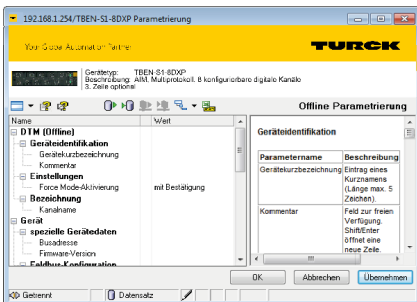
192.168.1.254/TBEN-S1-8DXP Parametrierung

Your Global Automation Partner

TURCK

Gerätetyp: TBEN-S1-8DXP
Beschreibung: AIM, Multiprotokoll, 8 konfigurierbare digitale Kanäle
3. Zeile optional

Offline Parametrierung

| Name | Wert |
|---|---|
| DTM (Offline) | |
| Geräteidentifikation | |
| Gerätekurzbezeichnung | |
| Kommentar | |
| Einstellungen | |
| Force Mode-Aktivierung | mit Bestätigung |
| Bezeichnung | |
| Kanalname | |
| Gerät | |
| spezielle Gerätedaten | |
| Busadresse | |
| Firmware-Version | |
| Feldbus-Konfiguration | |

Geräteidentifikation

| Parametername | Beschreibung |
|---|---|
| Gerätekurzbezeichnung | Eintrag eines Kurznamens (Länge max. 5 Zeichen). |
| Kommentar | Feld zur freien Verfügung. Shift/Enter öffnet eine neue Zeile. |

OK Abbrechen Übernehmen

Getrennt Datensatz